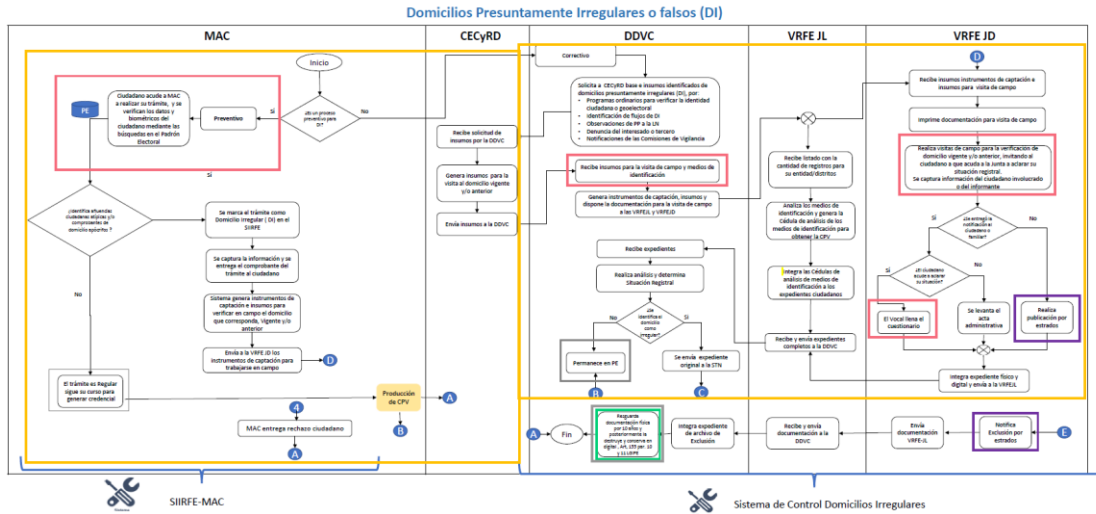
Domicilios Presuntamente Irregulares o falsos (DI)

MAC

CECyRD

DDVC

VRFE JL

VRFE JD

Inicio

¿Es un proceso preventivo para DI?

Sí

No

Preventivo

Ciudadano acude a MAC a realizar su trámite, y se verifican los datos y biométricos del ciudadano mediante las búsquedas en el Padrón Electoral

PE

Sí

¿Identifica situaciones ciudadanas atípicas y/o comprobantes de domicilio apócrifos?

No

Se marca el trámite como Domicilio Irregular (DI) en el SIIRFE

Se captura la información y se entrega el comprobante del trámite al ciudadano

Sistema genera instrumentos de captación e insumos para verificar en campo el domicilio que corresponda, Vigente y/o anterior

Envía a la VRFE JD los instrumentos de captación para trabajarse en campo

D

El trámite es Regular sigue su curso para generar credencial

4

MAC entrega rechazo ciudadano

A

Producción de CPV

A

B

Recibe solicitud de insumos por la DDVC

Genera insumos para la visita al domicilio vigente y/o anterior

Envía insumos a la DDVC

Correctivo

Solicita a CECyRD base e insumos identificados de domicilios presuntamente irregulares (DI), por:
- Programas ordinarios para verificar la identidad ciudadana o georelectoral
- Identificación de flujos de DI
- Observaciones de PP a la LN
- Denuncia del interesado o tercero
- Notificaciones de las Comisiones de Vigilancia

Recibe insumos para la visita de campo y medios de identificación

Genera instrumentos de captación, insumos y dispone la documentación para la visita de campo a las VRFEJL y VRFEJD

Recibe expedientes

Realiza análisis y determina Situación Registral

¿Se identificó el domicilio como irregular?

No

Sí

Permanece en PE

Se envía expediente original a la STN

B

C

Recibe listado con la cantidad de registros para su entidad/distritos

Analiza los medios de identificación y genera la Cédula de análisis de los medios de identificación para obtener la CPV

Integra las Cédulas de análisis de medios de identificación a los expedientes ciudadanos

Recibe y envía expedientes completos a la DDVC

D

Recibe insumos instrumentos de captación e insumos para visita de campo

Imprime documentación para visita de campo

Realiza visitas de campo para la verificación de domicilio vigente y/o anterior, invitando al ciudadano a que acuda a la Junta a aclarar su situación registral.
Se captura información del ciudadano involucrado o del informante

¿Se entregó la notificación al ciudadano o familiar?

Sí

No

¿El ciudadano acude a aclarar su situación?

Sí

No

El Vocal llena el cuestionario

Se levanta el acta administrativa

Realiza publicación por estrados

Integra expediente físico y digital y envía a la VRFEJL

Resguarda documentación física por 10 años y posteriormente la destruye y conserva en digital, Art. 155 par. 10 y 11 LGIPE

Integra expediente de archivo de Exclusión

Recibe y envía documentación a la DDVC

Envía documentación VRFE-JL

Notifica Exclusión por estrados

E

A

Fin

SIIRFE-MAC

Sistema de Control Domicilios Irregulares